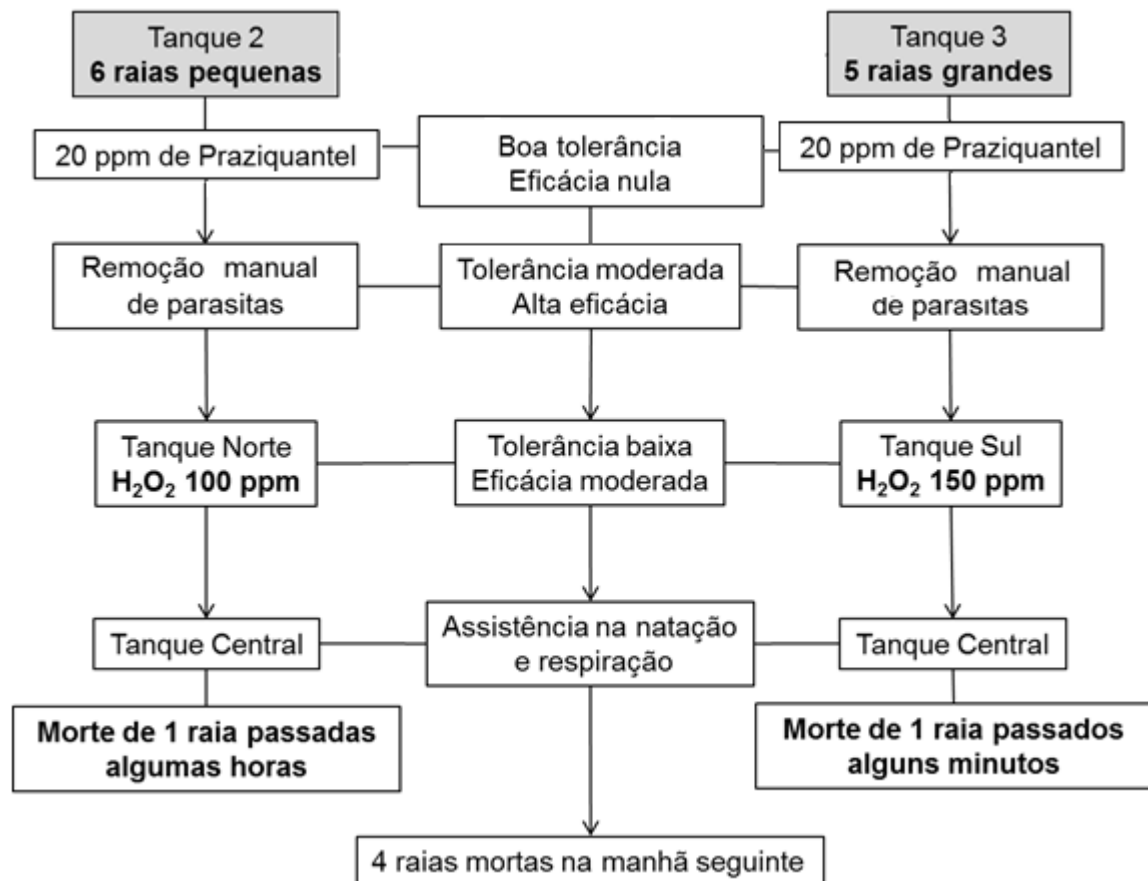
Tanque 2
6 raias pequenas

Tanque 3
5 raias grandes

20 ppm de Praziquantel

Boa tolerância
Eficácia nula

20 ppm de Praziquantel

Remoção manual de parasitas

Tolerância moderada
Alta eficácia

Remoção manual de parasitas

Tanque Norte
$H_2O_2$ 100 ppm

Tolerância baixa
Eficácia moderada

Tanque Sul
$H_2O_2$ 150 ppm

Tanque Central

Assistência na natação e respiração

Tanque Central

Morte de 1 raia passadas algumas horas

Morte de 1 raia passados alguns minutos

4 raias mortas na manhã seguinte